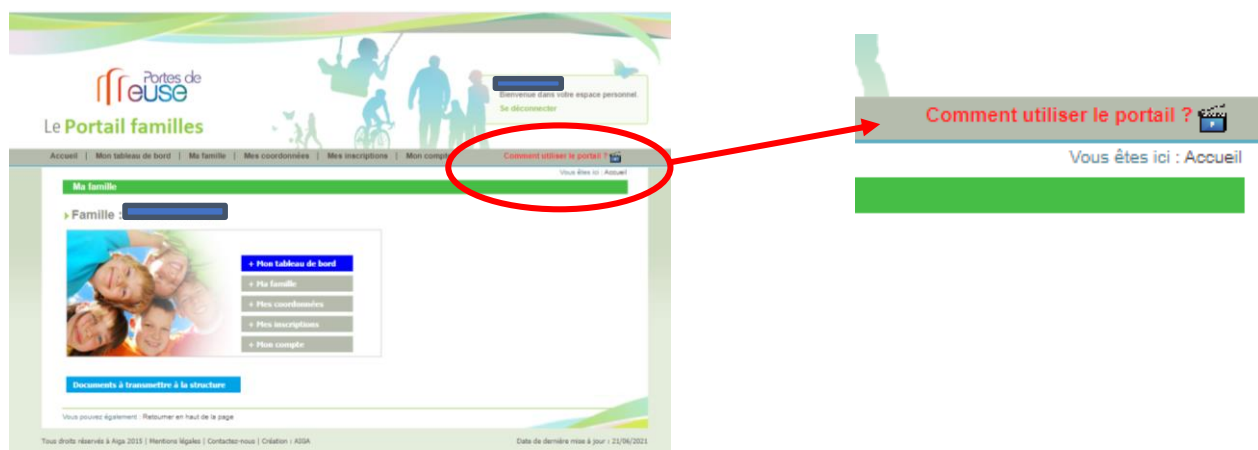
Portes de Meuse

Le Portail familles

Bienvenue dans votre espace personnel.
Se déconnecter

Accueil | Mon tableau de bord | Ma famille | Mes coordonnées | Mes inscriptions | Mon compte

Comment utiliser le portail ?

Vous êtes ici : Accueil

Ma famille

Famille :

+ Mon tableau de bord
+ Ma famille
+ Mes coordonnées
+ Mes inscriptions
+ Mon compte

Documents à transmettre à la structure

Vous pouvez également : Retourner en haut de la page

Tous droits réservés à Aiga 2015 | Mentions légales | Contactez-nous | Création : AIGA

Date de dernière mise à jour : 21/06/2021

Comment utiliser le portail ?

Vous êtes ici : Accueil